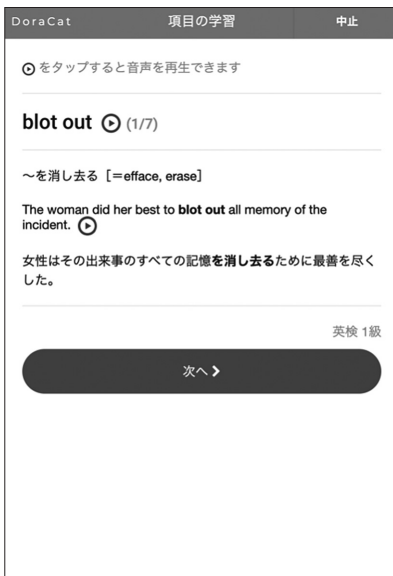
DoraCat 項目の学習 中止

をタップすると音声を再生できます

blot out (1/7)

〜を消し去る［＝efface, erase］

The woman did her best to blot out all memory of the incident.

女性はその出来事のすべての記憶を消し去るために最善を尽くした。

英検 1級

次へ